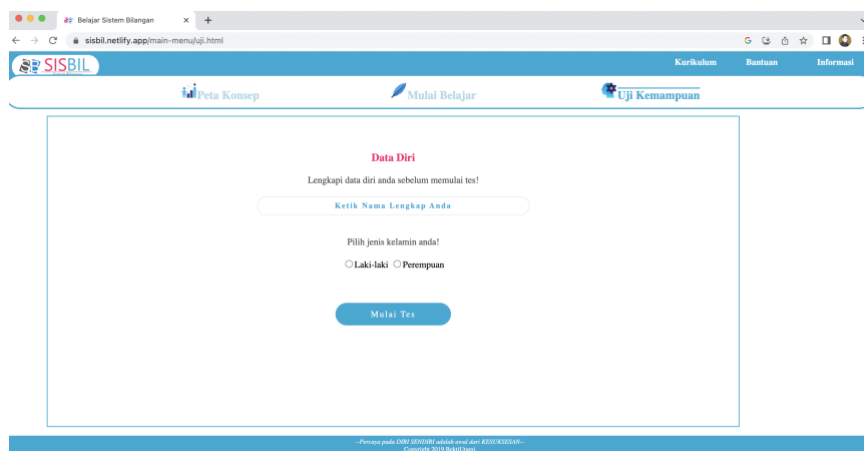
Belajar Sistem Bilangan ×
sisbil.netlify.app/main-menu/uji.html

SISBIL

Kurikulum Bantuan Informasi

Peta Konsep Mulai Belajar Uji Kemampuan

Data Diri

Lengkapi data diri anda sebelum memulai tes!

Ketik Nama Lengkap Anda

Pilih jenis kelamin anda!

Laki-laki Perempuan

Mulai Tes

--Percaya pada DIRI SENDIRI adalah awal dari KESUKSESAN--
Copyright 2019 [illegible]